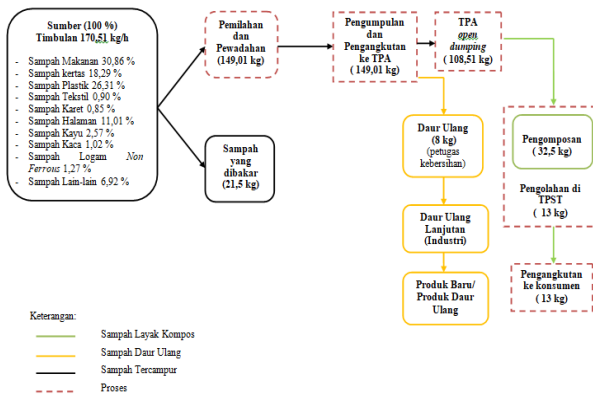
Sumber (100 %)
Timbulan 170,51 kg/h

- Sampah Makanan 30,86 %
- Sampah kertas 18,29 %
- Sampah Plastik 26,31 %
- Sampah Tekstil 0,90 %
- Sampah Karet 0,85 %
- Sampah Halaman 11,01 %
- Sampah Kayu 2,57 %
- Sampah Kaca 1,02 %
- Sampah Logam *Non Ferrous* 1,27 %
- Sampah Lain-lain 6,92 %

Pemilahan dan Pewadahan
(149,01 kg)

Sampah yang dibakar
(21,5 kg)

Pengumpulan dan Pengangkutan ke TPA
(149,01 kg)

TPA
*open dumping*
(108,51 kg)

Daur Ulang
(8 kg)
(petugas kebersihan)

Daur Ulang Lanjutan
(Industri)

Produk Baru/ Produk Daur Ulang

Pengomposan
(32,5 kg)

Pengolahan di TPST
(13 kg)

Pengangkutan ke konsumen
(13 kg)

Keterangan:
Sampah Layak Kompos
Sampah Daur Ulang
Sampah Tercampur
Proses